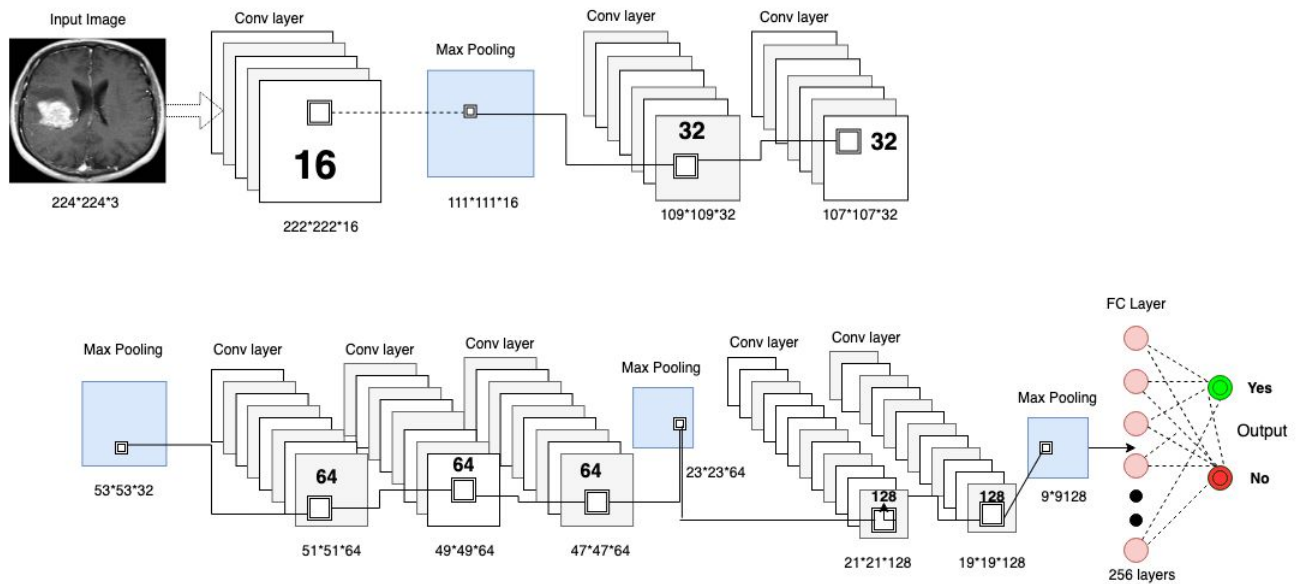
Input Image
224*224*3
Conv layer
16
222*222*16
Max Pooling
111*111*16
Conv layer
32
109*109*32
Conv layer
32
107*107*32

Max Pooling
53*53*32
Conv layer
64
51*51*64
Conv layer
64
49*49*64
Conv layer
64
47*47*64
Max Pooling
23*23*64
Conv layer
128
21*21*128
Conv layer
128
19*19*128
Max Pooling
9*9128
FC Layer
Yes
Output
No
256 layers